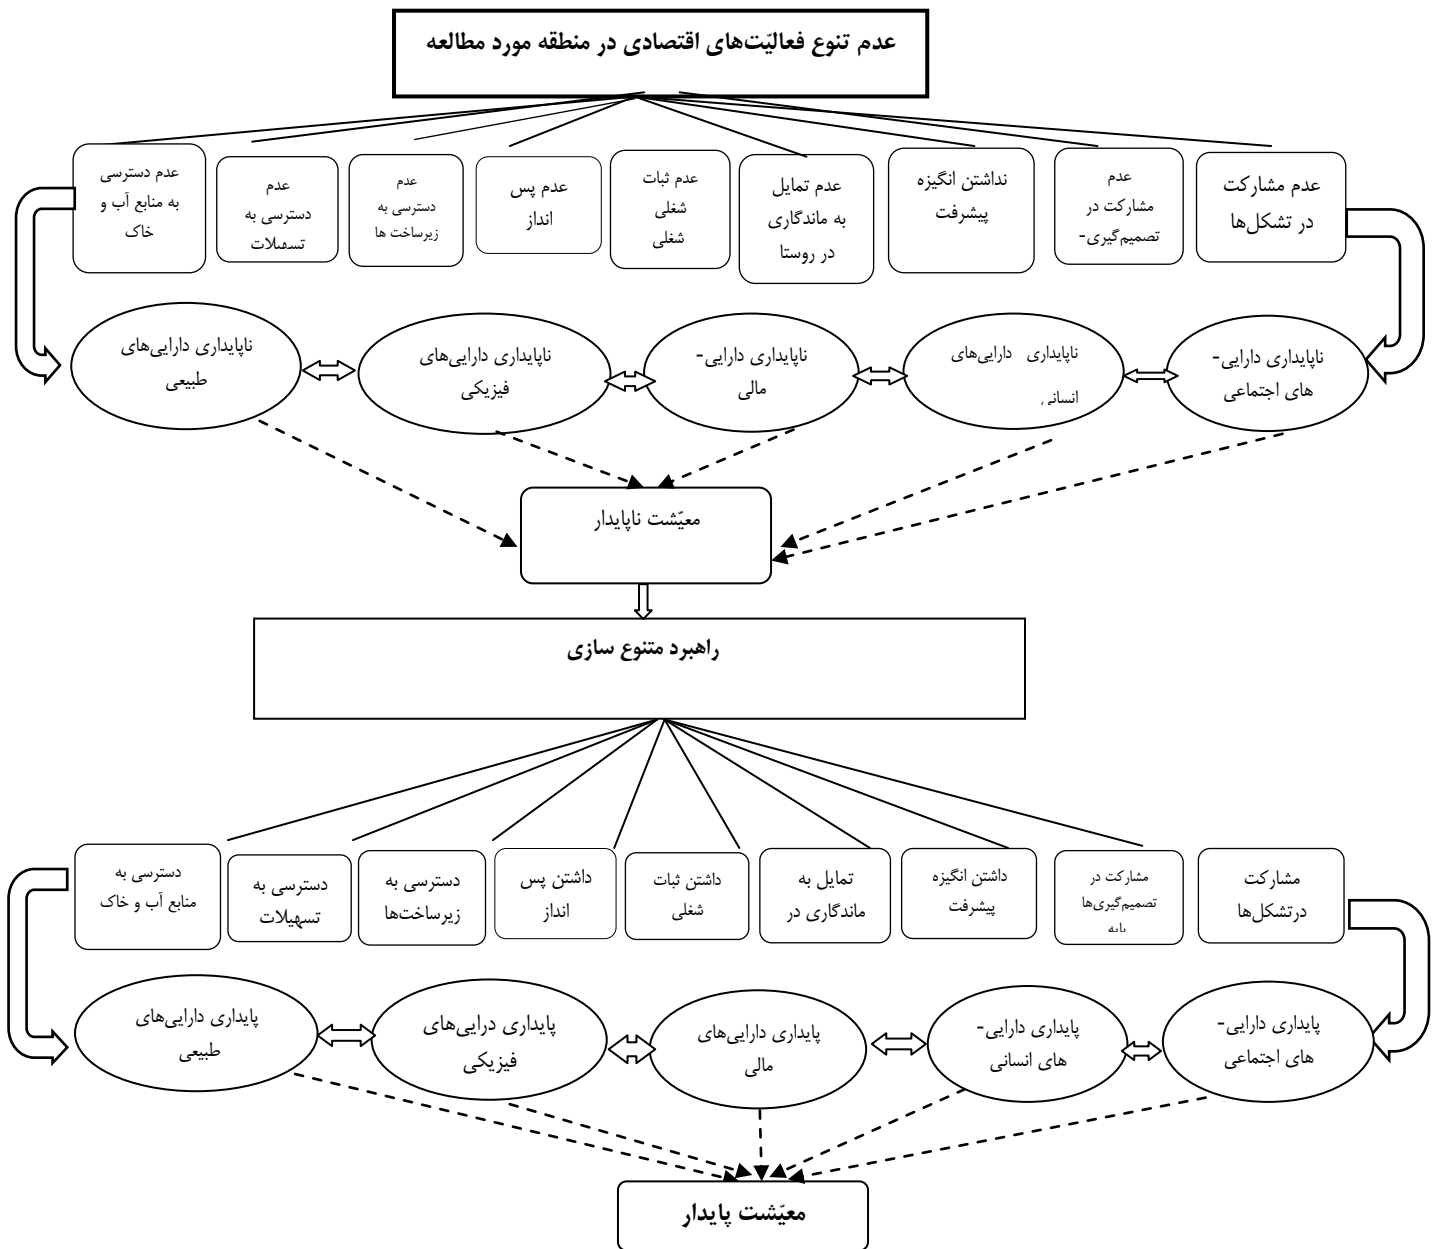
عدم تنوع فعالیّت‌های اقتصادی در منطقه مورد مطالعه

عدم مشارکت در تشکل‌ها

عدم مشارکت در تصمیم‌گیری-

نداشتن انگیزه پیشرفت

عدم تمایل به ماندگاری در روستا

عدم ثبات شغلی شغلی

عدم پس انداز

عدم دسترسی به زیرساخت ها

عدم دسترسی به تسهیلات

عدم دسترسی به منابع آب و خاک

ناپایداری دارایی-های اجتماعی

ناپایداری دارایی‌های انسانی

ناپایداری دارایی-مالی

ناپایداری دارایی‌های فیزیکی

ناپایداری دارایی‌های طبیعی

معیّشت ناپایدار

راهبرد متنوع سازی

مشارکت درتشکل‌ها

مشارکت در تصمیم‌گیری‌ها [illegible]

داشتن انگیزه پیشرفت

تمایل به ماندگاری در

داشتن ثبات شغلی

داشتن پس انداز

دسترسی به زیرساخت‌ها

دسترسی به تسهیلات

دسترسی به منابع آب و خاک

پایداری دارایی-های اجتماعی

پایداری دارایی-های انسانی

پایداری دارایی‌های مالی

پایداری درایی‌های فیزیکی

پایداری دارایی‌های طبیعی

معیّشت پایدار